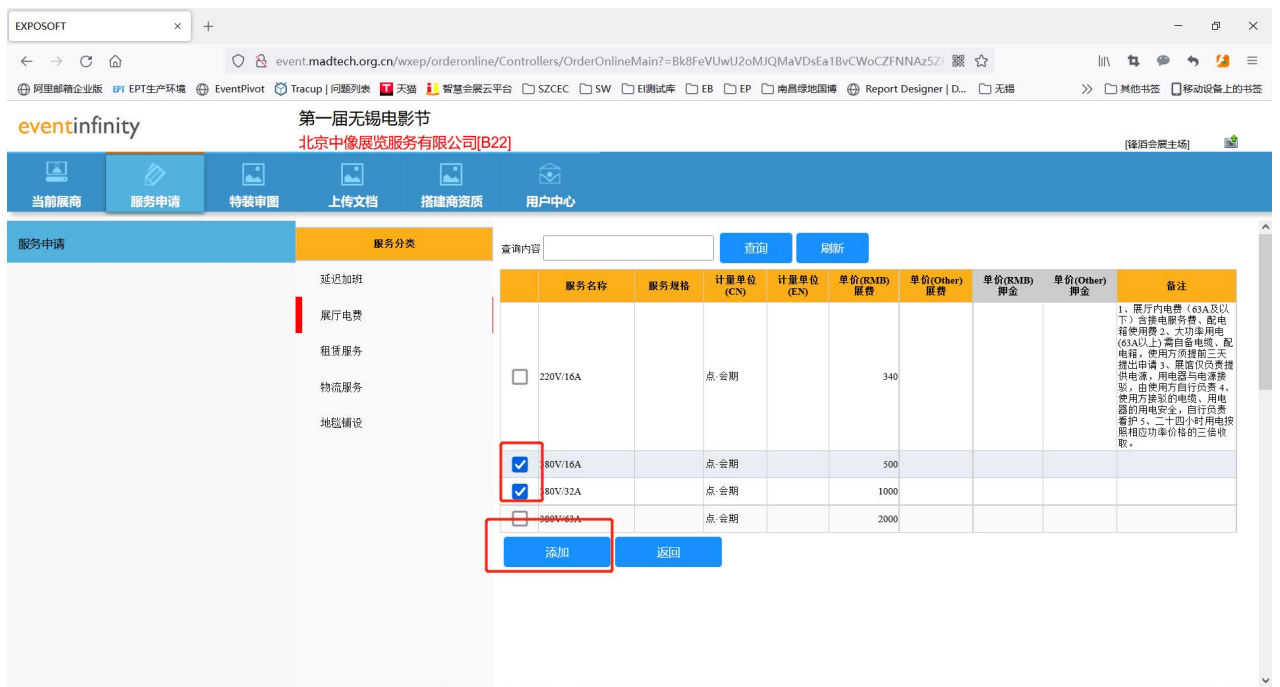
EXPOSOFT × +

event.madtech.org.cn/wxep/orderonline/Controllers/OrderOnlineMain?=Bk8FeVUwU2oMJQMaVDsEa1BvCWoCZFNNAz5Z

阿里邮箱企业版 EPT生产环境 EventPivot Tracup | 问题列表 天猫 智慧会展云平台 SZCEC SW EI测试库 EB EP 南昌绿地国博 Report Designer | D... 无锡 » 其他书签 移动设备上的书签

eventinfinity

第一届无锡电影节
北京中像展览服务有限公司[B22]

[锋滔会展主场]

当前展商 服务申请 特装审图 上传文档 搭建商资质 用户中心

服务申请

服务分类

延迟加班
展厅电费
租赁服务
物流服务
地毯铺设

查询内容 查询 刷新

| | 服务名称 | 服务规格 | 计量单位 (CN) | 计量单位 (EN) | 单价(RMB) 展费 | 单价(Other) 展费 | 单价(RMB) 押金 | 单价(Other) 押金 | 备注 |
|---|---|---|---|---|---|---|---|---|---|
| ☐ | 220V/16A | | 点.会期 | | 340 | | | | 1、展厅内电费（63A及以下）含接电服务费、配电箱使用费 2、大功率用电(63A以上) 需自备电缆、配电箱，使用方须提前三天提出申请 3、展馆仅负责提供电源，用电器与电源接驳，由使用方自行负责 4、使用方接驳的电缆、用电器的用电安全，自行负责看护 5、二十四小时用电按照相应功率价格的三倍收取。 |
| ☑ | 380V/16A | | 点.会期 | | 500 | | | | |
| ☑ | 380V/32A | | 点.会期 | | 1000 | | | | |
| ☐ | 380V/63A | | 点.会期 | | 2000 | | | | |

添加 返回